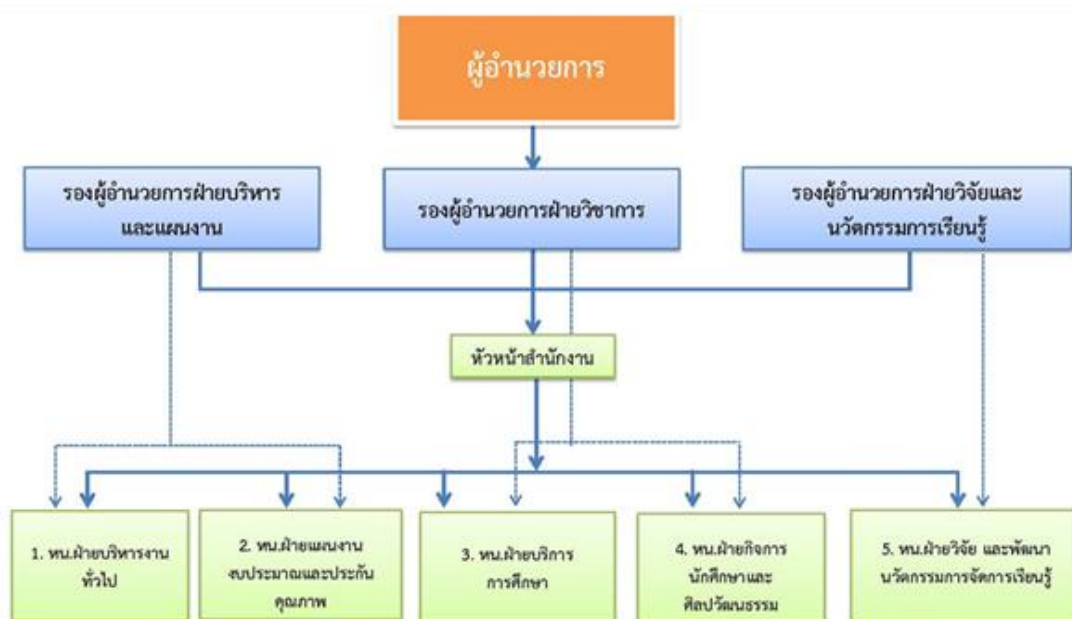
ผู้อำนวยการ

รองผู้อำนวยการฝ่ายบริหารและแผนงาน

รองผู้อำนวยการฝ่ายวิชาการ

รองผู้อำนวยการฝ่ายวิจัยและนวัตกรรมการเรียนรู้

หัวหน้าสำนักงาน

1. หน.ฝ่ายบริหารงานทั่วไป

2. หน.ฝ่ายแผนงานงบประมาณและประกันคุณภาพ

3. หน.ฝ่ายบริการการศึกษา

4. หน.ฝ่ายกิจการนักศึกษาและศิลปวัฒนธรรม

5. หน.ฝ่ายวิจัย และพัฒนานวัตกรรมการจัดการเรียนรู้